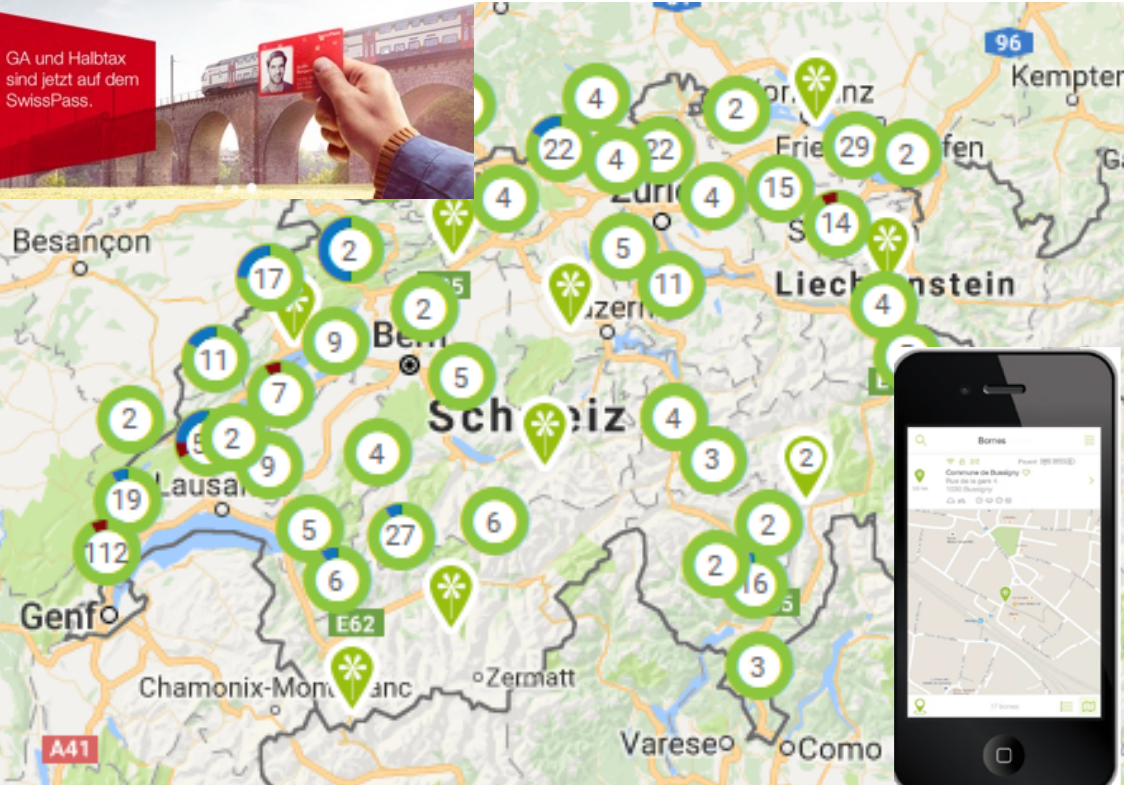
GA und Halbtax sind jetzt auf dem SwissPass.

96
Kempten
4
2
22
4
22
29
2
Frie
fen
4
15
Zürich
14
4
5
11
Besançon
17
2
Liechtenstein
4
2
Luzern
9
Bern
11
7
5
2
Schweiz
4
2
2
3
4
9
2
19
Lausanne
6
5
27
2
112
16
6
Genf
E62
3
Zermatt
Chamonix-Mont-Blanc
A41
Varese
Como

Bornes
Commune de Bussigny
Rue de la gare 4
1030 Bussigny
17 bornes